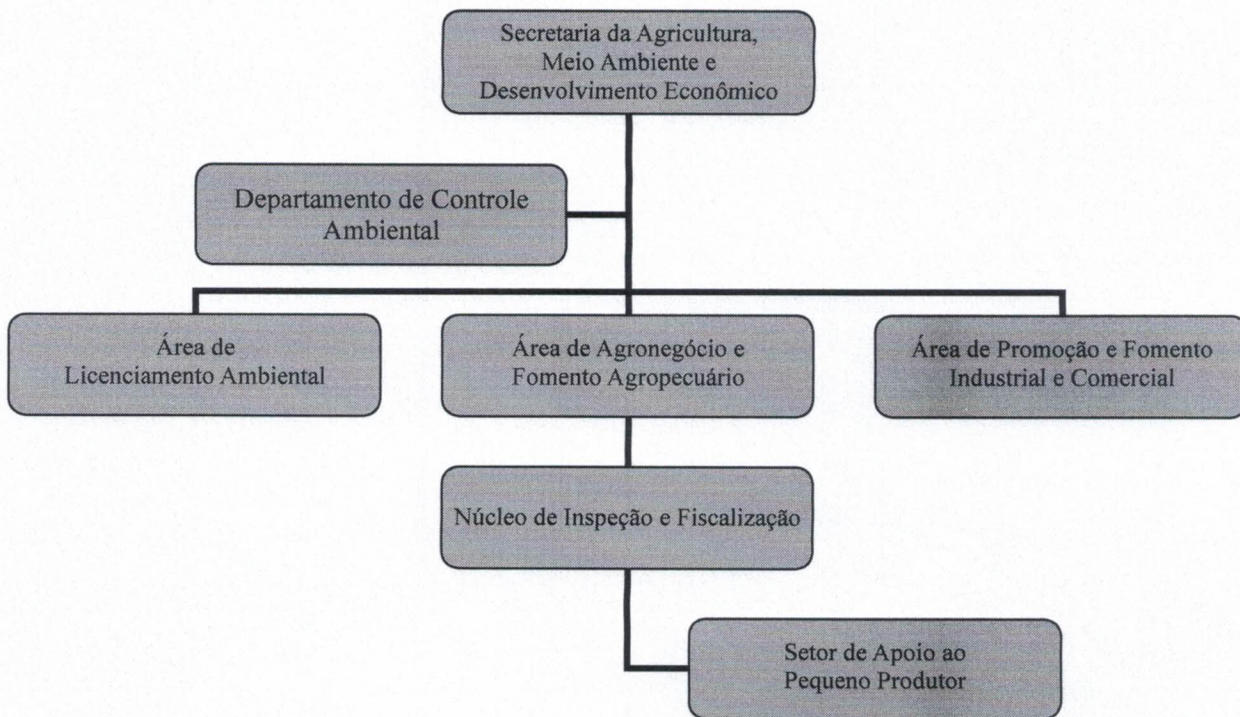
Secretaria da Agricultura, Meio Ambiente e Desenvolvimento Econômico

Departamento de Controle Ambiental

Área de Licenciamento Ambiental

Área de Agronegócio e Fomento Agropecuário

Área de Promoção e Fomento Industrial e Comercial

Núcleo de Inspeção e Fiscalização

Setor de Apoio ao Pequeno Produtor